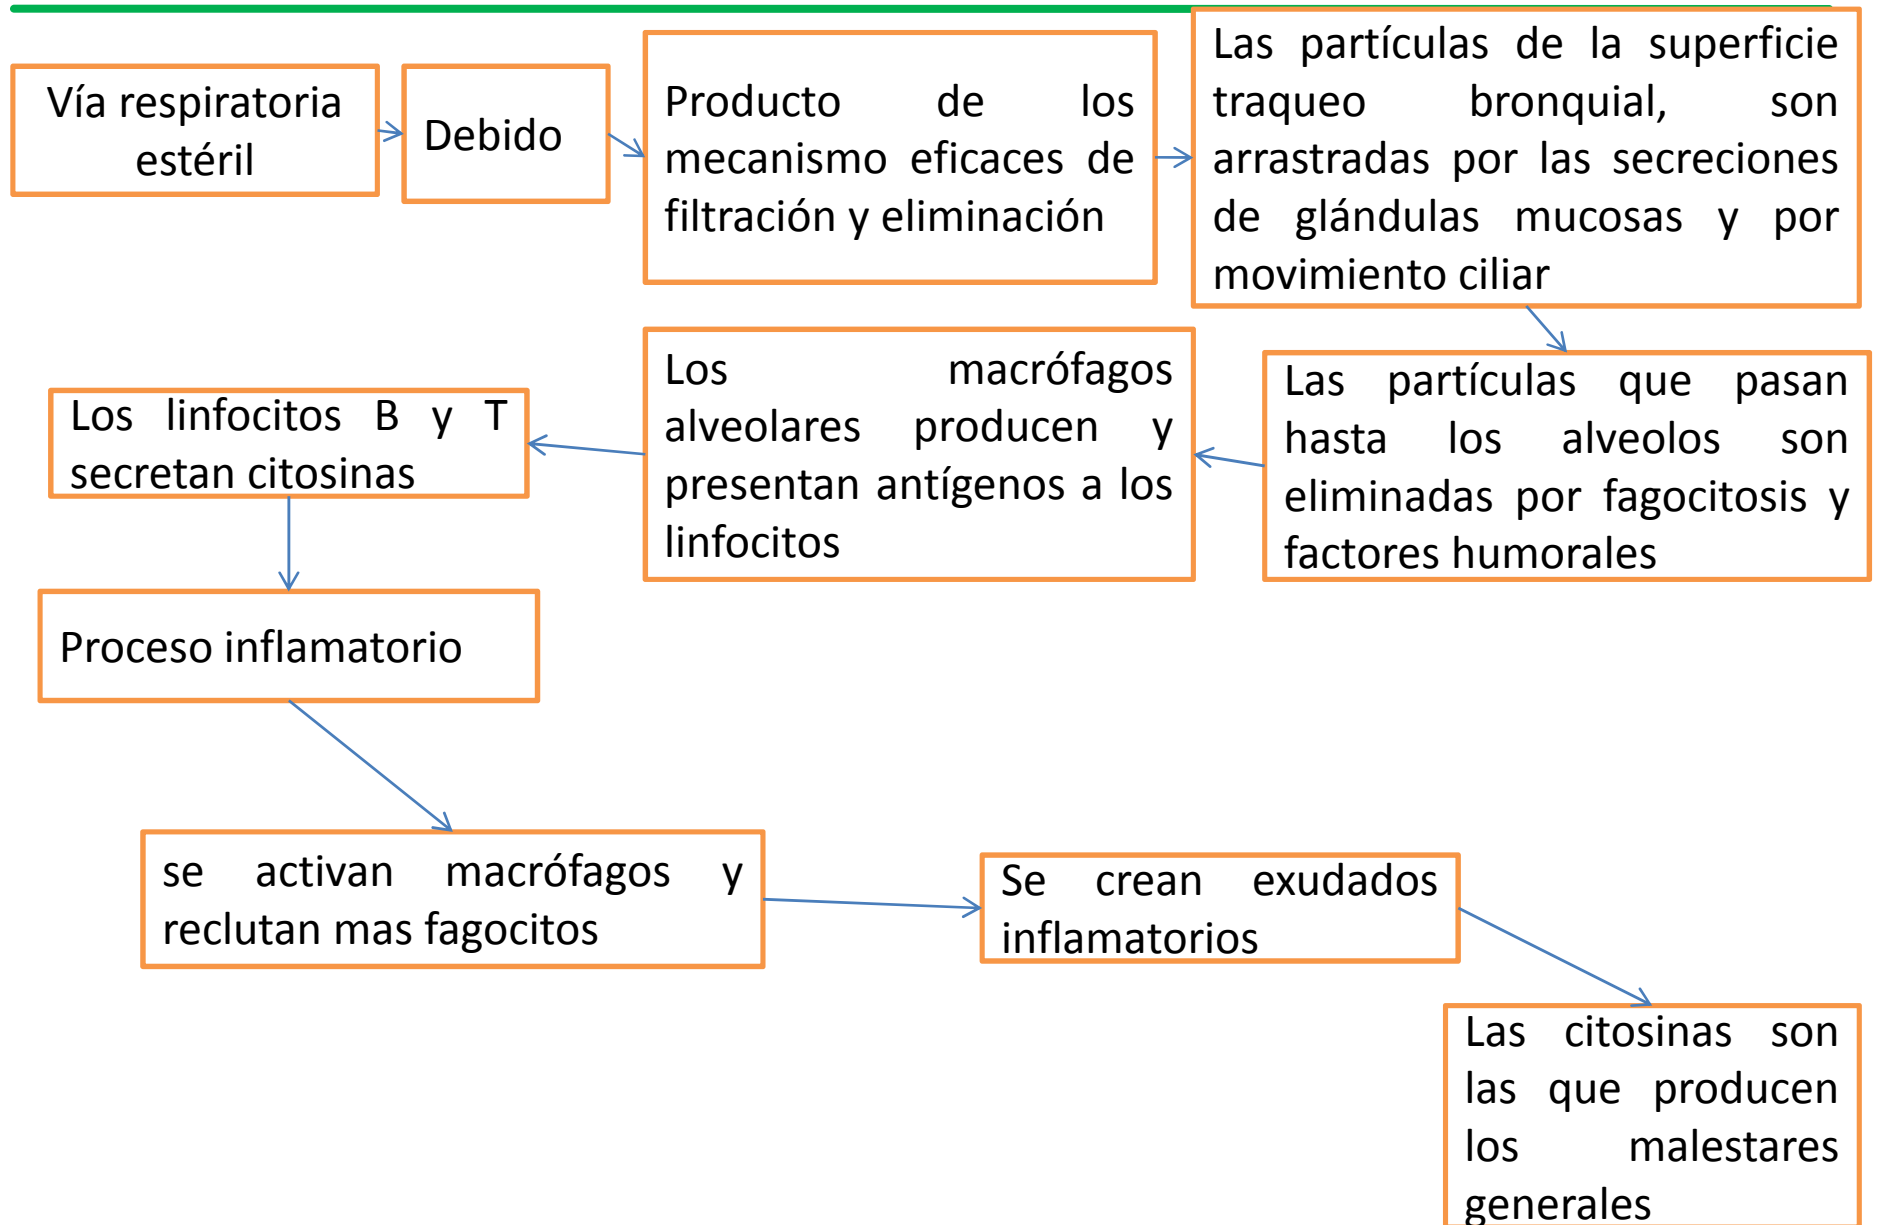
Vía respiratoria estéril

Debido

Producto de los mecanismo eficaces de filtración y eliminación

Las partículas de la superficie traqueo bronquial, son arrastradas por las secreciones de glándulas mucosas y por movimiento ciliar

Las partículas que pasan hasta los alveolos son eliminadas por fagocitosis y factores humorales

Los macrófagos alveolares producen y presentan antígenos a los linfocitos

Los linfocitos B y T secretan citosinas

Proceso inflamatorio

se activan macrófagos y reclutan mas fagocitos

Se crean exudados inflamatorios

Las citosinas son las que producen los malestares generales